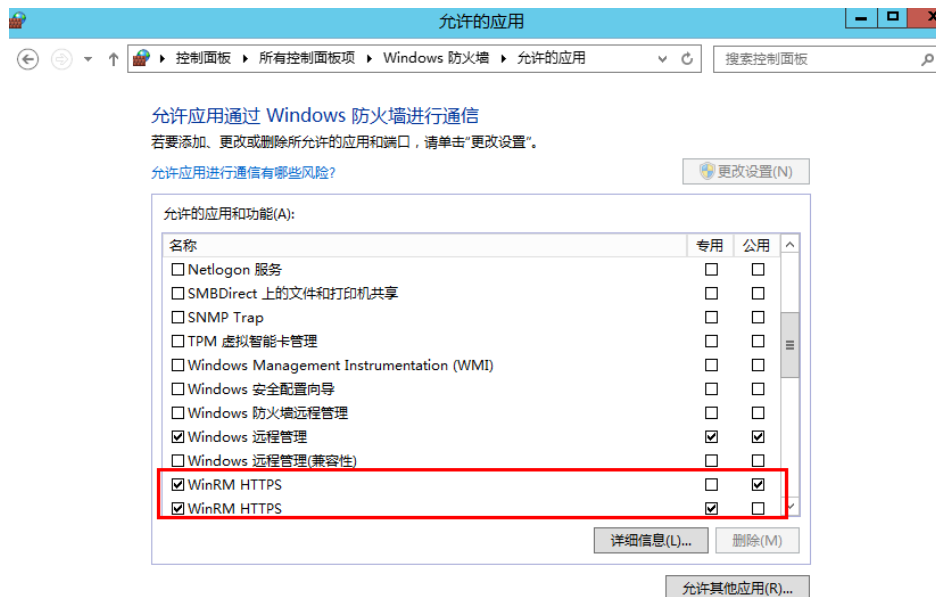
允许的应用

控制面板 ▸ 所有控制面板项 ▸ Windows 防火墙 ▸ 允许的应用

搜索控制面板

允许应用通过 Windows 防火墙进行通信

若要添加、更改或删除所允许的应用和端口，请单击“更改设置”。

允许应用进行通信有哪些风险?

更改设置(N)

允许的应用和功能(A):

| 名称 | 专用 | 公用 |
|---|---|---|
| ☐ Netlogon 服务 | ☐ | ☐ |
| ☐ SMBDirect 上的文件和打印机共享 | ☐ | ☐ |
| ☐ SNMP Trap | ☐ | ☐ |
| ☐ TPM 虚拟智能卡管理 | ☐ | ☐ |
| ☐ Windows Management Instrumentation (WMI) | ☐ | ☐ |
| ☐ Windows 安全配置向导 | ☐ | ☐ |
| ☐ Windows 防火墙远程管理 | ☐ | ☐ |
| ☑ Windows 远程管理 | ☑ | ☑ |
| ☐ Windows 远程管理(兼容性) | ☐ | ☐ |
| ☑ WinRM HTTPS | ☐ | ☑ |
| ☑ WinRM HTTPS | ☑ | ☐ |

详细信息(L)...

删除(M)

允许其他应用(R)...